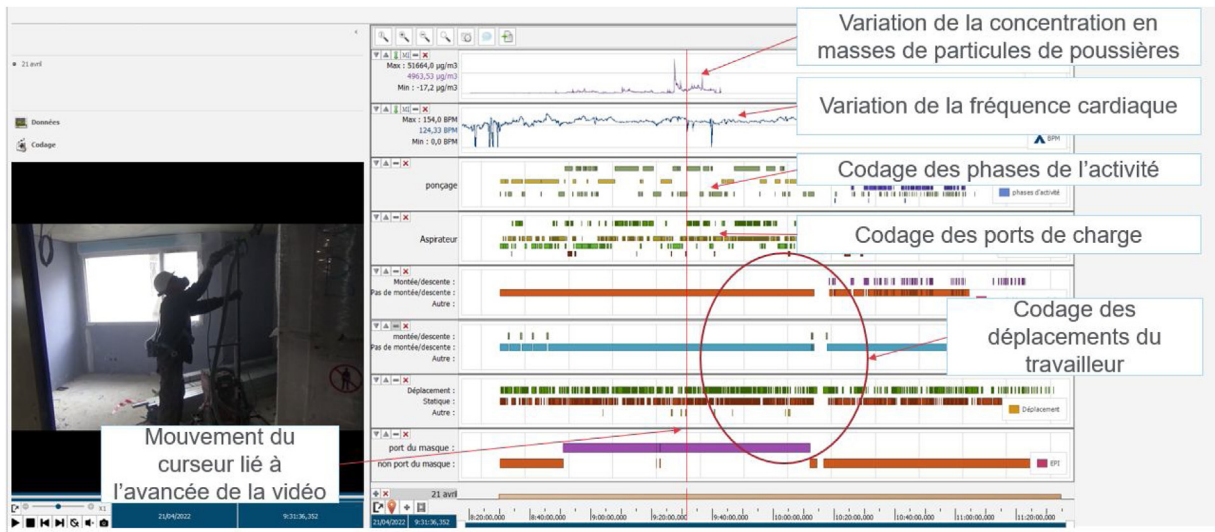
21 avril

Données

Codage

Variation de la concentration en masses de particules de poussières

Max : 51664,0 µg/m3
4963,53 µg/m3
Min : -17,2 µg/m3

Variation de la fréquence cardiaque

Max : 154,0 BPM
124,33 BPM
Min : 0,0 BPM

BPM

Codage des phases de l'activité

ponçage

phases d'activité

Aspirateur

Codage des ports de charge

Montée/descente :
Pas de montée/descente :
Autre :

Codage des déplacements du travailleur

montée/descente :
Pas de montée/descente :
Autre :

Déplacement :
Statique :
Autre :

Déplacement

port du masque :
non port du masque :

EPI

Mouvement du curseur lié à l'avancée de la vidéo

21 avril

21/04/2022 9:31:36,352

21/04/2022 9:31:36,352

8:20:00,000 8:40:00,000 9:00:00,000 9:20:00,000 9:40:00,000 10:00:00,000 10:20:00,000 10:40:00,000 11:00:00,000 11:20:00,000